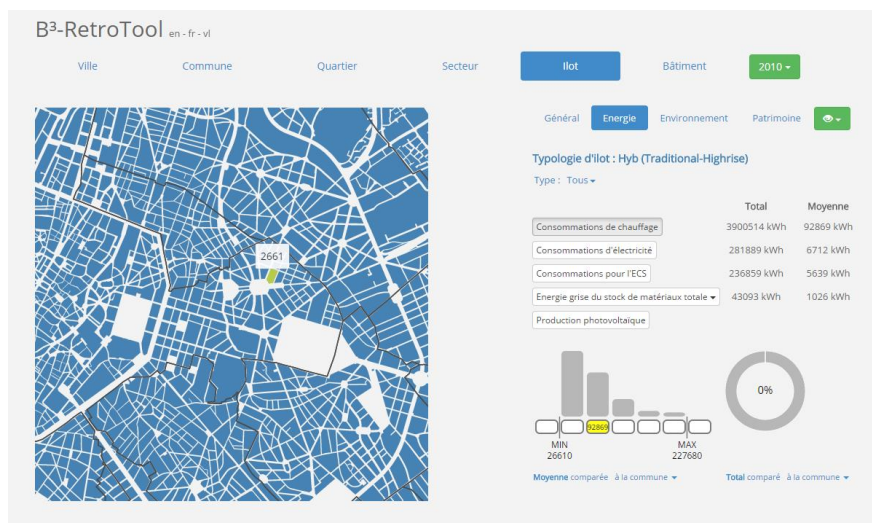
B³-RetroTool en - fr - vl

Ville | Commune | Quartier | Secteur | Ilot | Bâtiment | 2010

2661

Général | Energie | Environnement | Patrimoine

Typologie d'ilot : Hyb (Traditional-Highrise)

Type : Tous

| | Total | Moyenne |
|---|---|---|
| Consommations de chauffage | 3900514 kWh | 92869 kWh |
| Consommations d'électricité | 281889 kWh | 6712 kWh |
| Consommations pour l'ECS | 236859 kWh | 5639 kWh |
| Energie grise du stock de matériaux totale | 43093 kWh | 1026 kWh |
| Production photovoltaïque | | |

92869

MIN 26610

MAX 227680

0%

Moyenne comparée à la commune

Total comparé à la commune